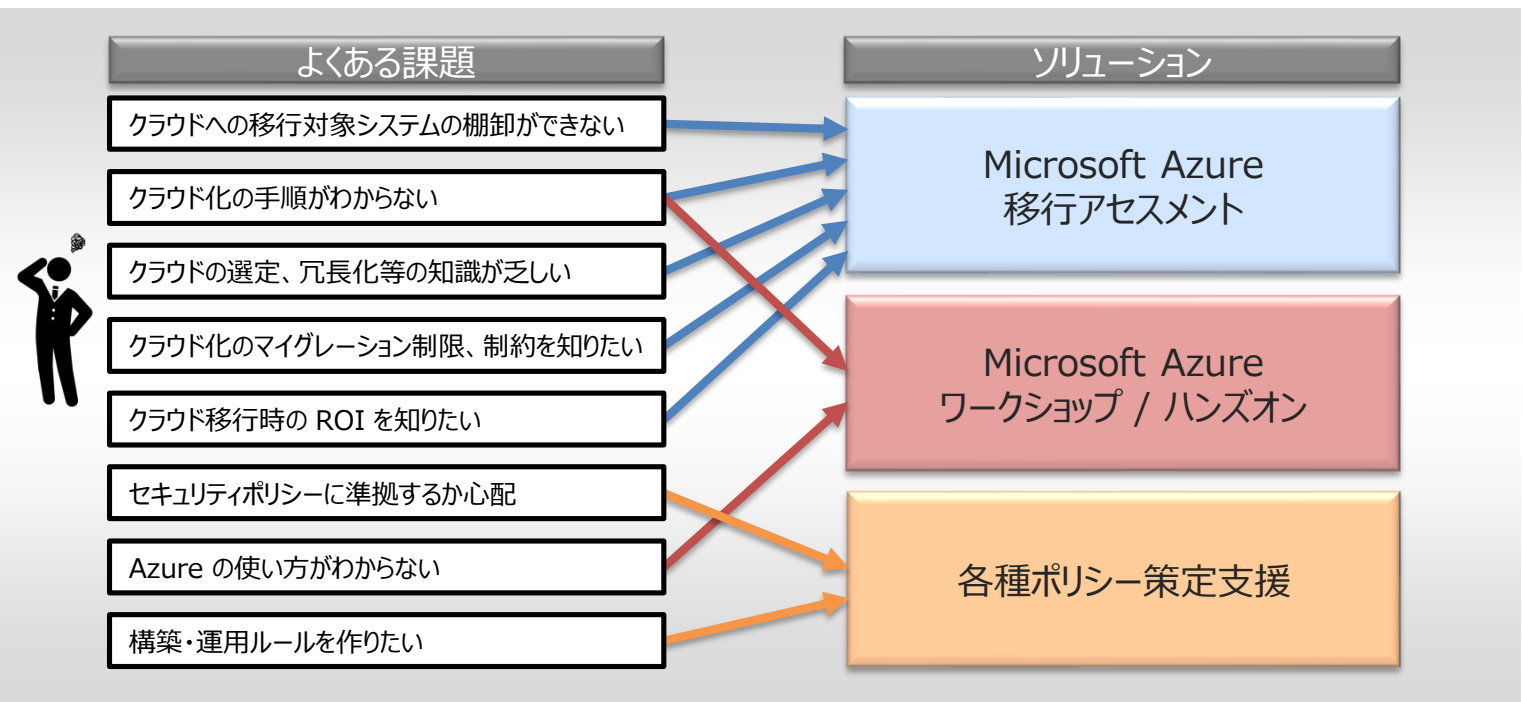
よくある課題

クラウドへの移行対象システムの棚卸ができない

クラウド化の手順がわからない

クラウドの選定、冗長化等の知識が乏しい

クラウド化のマイグレーション制限、制約を知りたい

クラウド移行時の ROI を知りたい

セキュリティポリシーに準拠するか心配

Azure の使い方がわからない

構築・運用ルールを作りたい

ソリューション

Microsoft Azure
移行アセスメント

Microsoft Azure
ワークショップ / ハンズオン

各種ポリシー策定支援